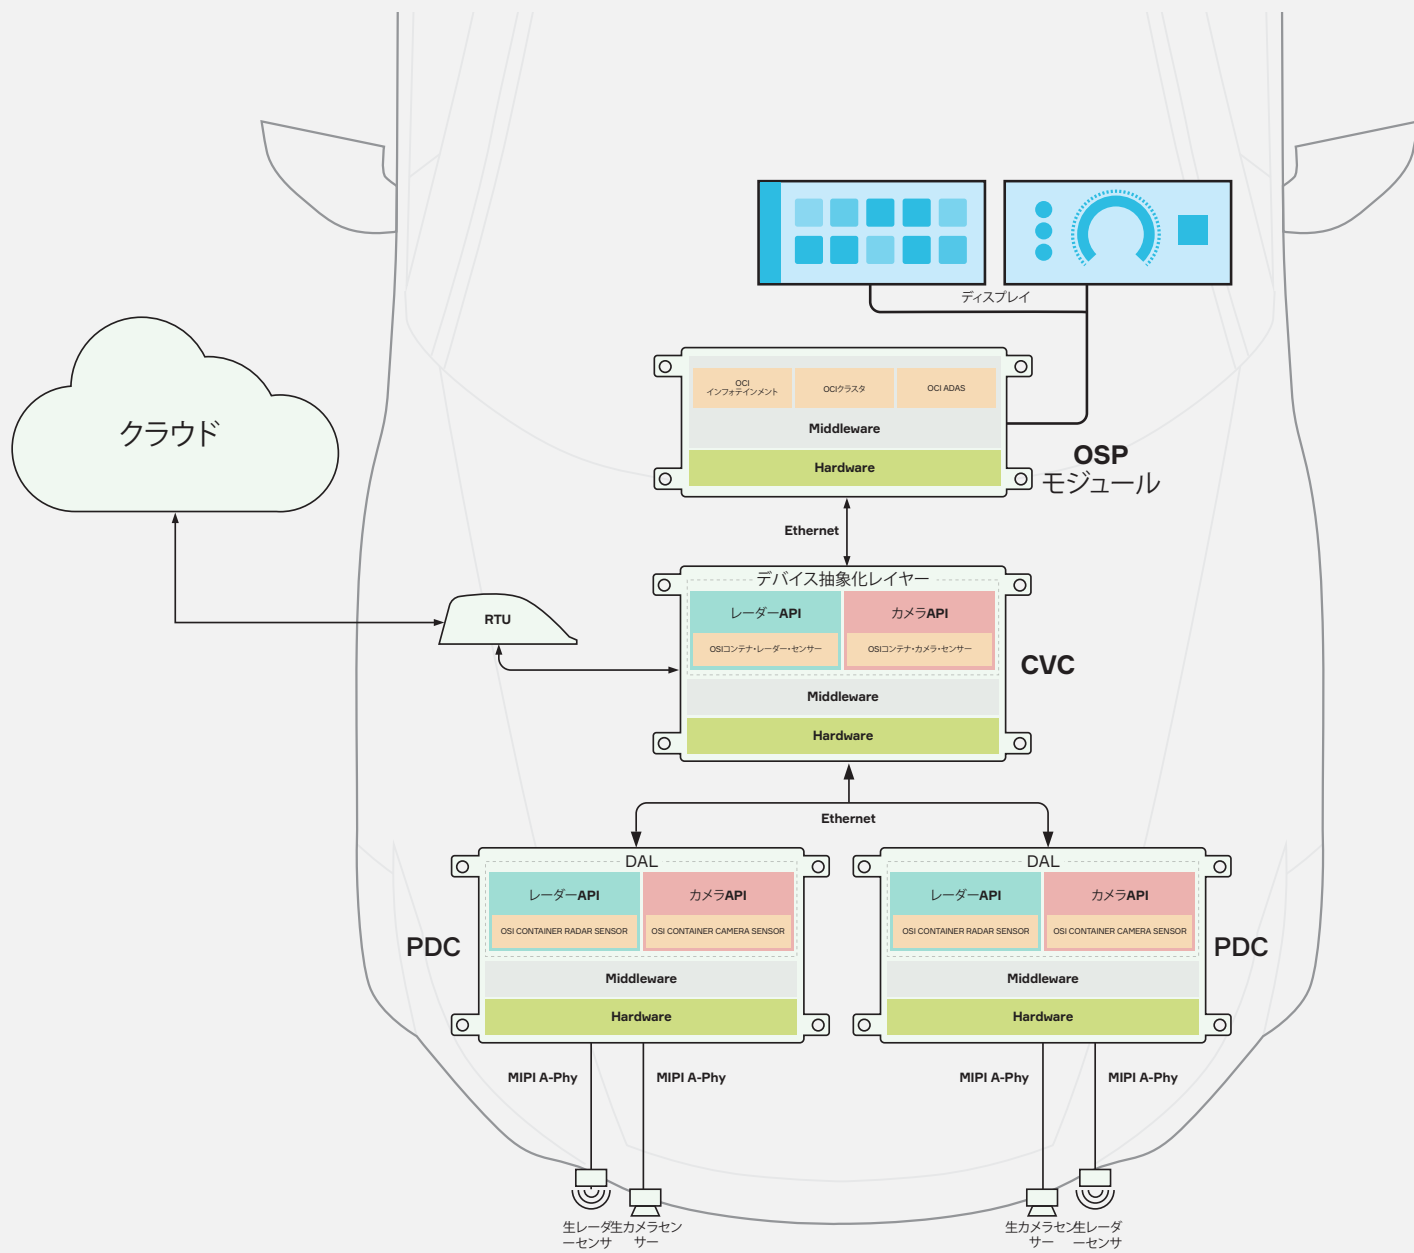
ディスプレイ

OCI インフォテインメント
OCIクラスタ
OCI ADAS
Middleware
Hardware

OSP モジュール

クラウド

Ethernet

デバイス抽象化レイヤー
レーダーAPI
カメラAPI
OSIコンテナ・レーダー・センサー
OSIコンテナ・カメラ・センサー
Middleware
Hardware

CVC

RTU

Ethernet

DAL
レーダーAPI
カメラAPI
OSI CONTAINER RADAR SENSOR
OSI CONTAINER CAMERA SENSOR
Middleware
Hardware

PDC

DAL
レーダーAPI
カメラAPI
OSI CONTAINER RADAR SENSOR
OSI CONTAINER CAMERA SENSOR
Middleware
Hardware

PDC

MIPI A-Phy
MIPI A-Phy
MIPI A-Phy
MIPI A-Phy

生レーダーセンサ
生カメラセンサー
生カメラセンサー
生レーダーセンサ